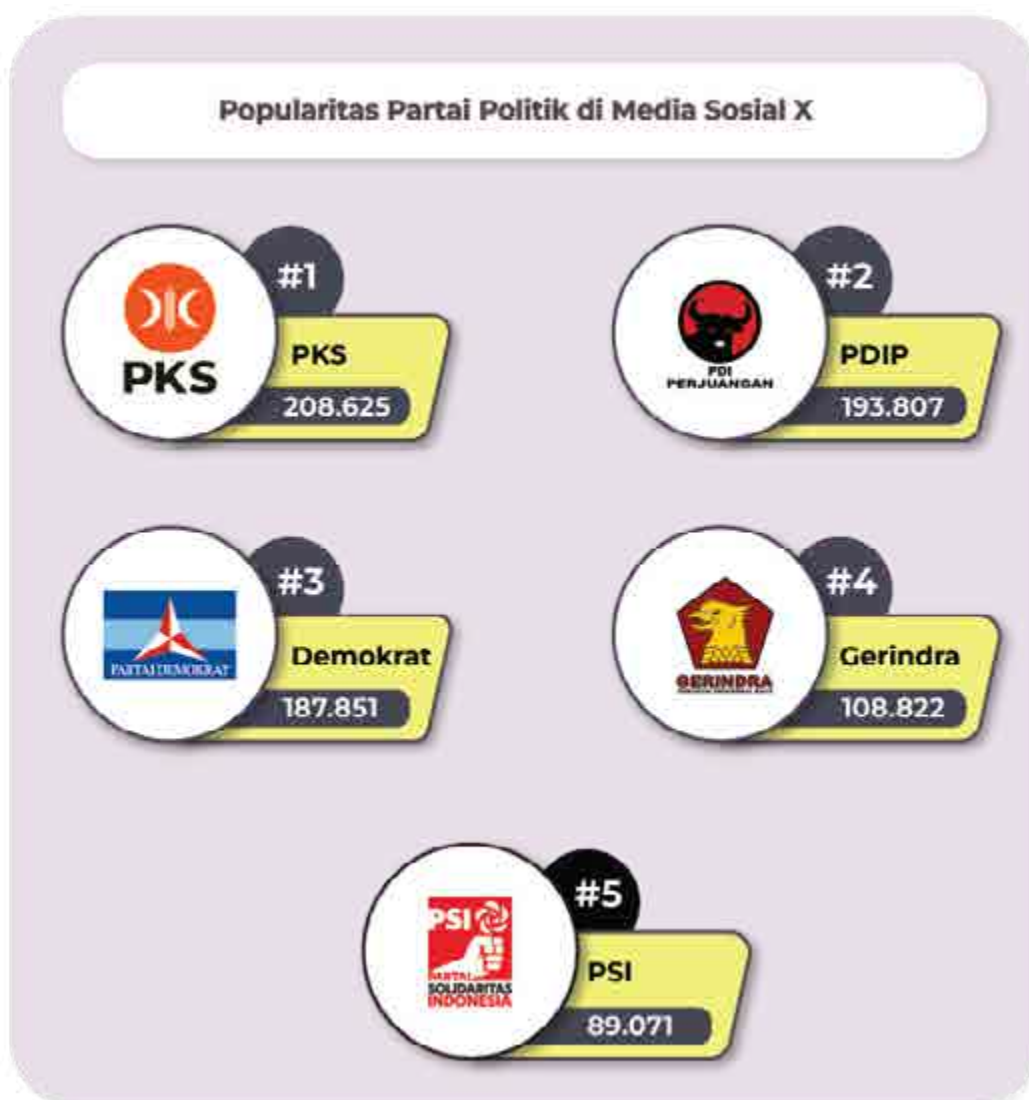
Popularitas Partai Politik di Media Sosial X

PKS
#1
PKS
208.625

PDI PERJUANGAN
#2
PDIP
193.807

PARTAI DEMOKRAT
#3
Demokrat
187.851

GERINDRA
#4
Gerindra
108.822

PSI
PARTAI SOLIDARITAS INDONESIA
#5
PSI
89.071